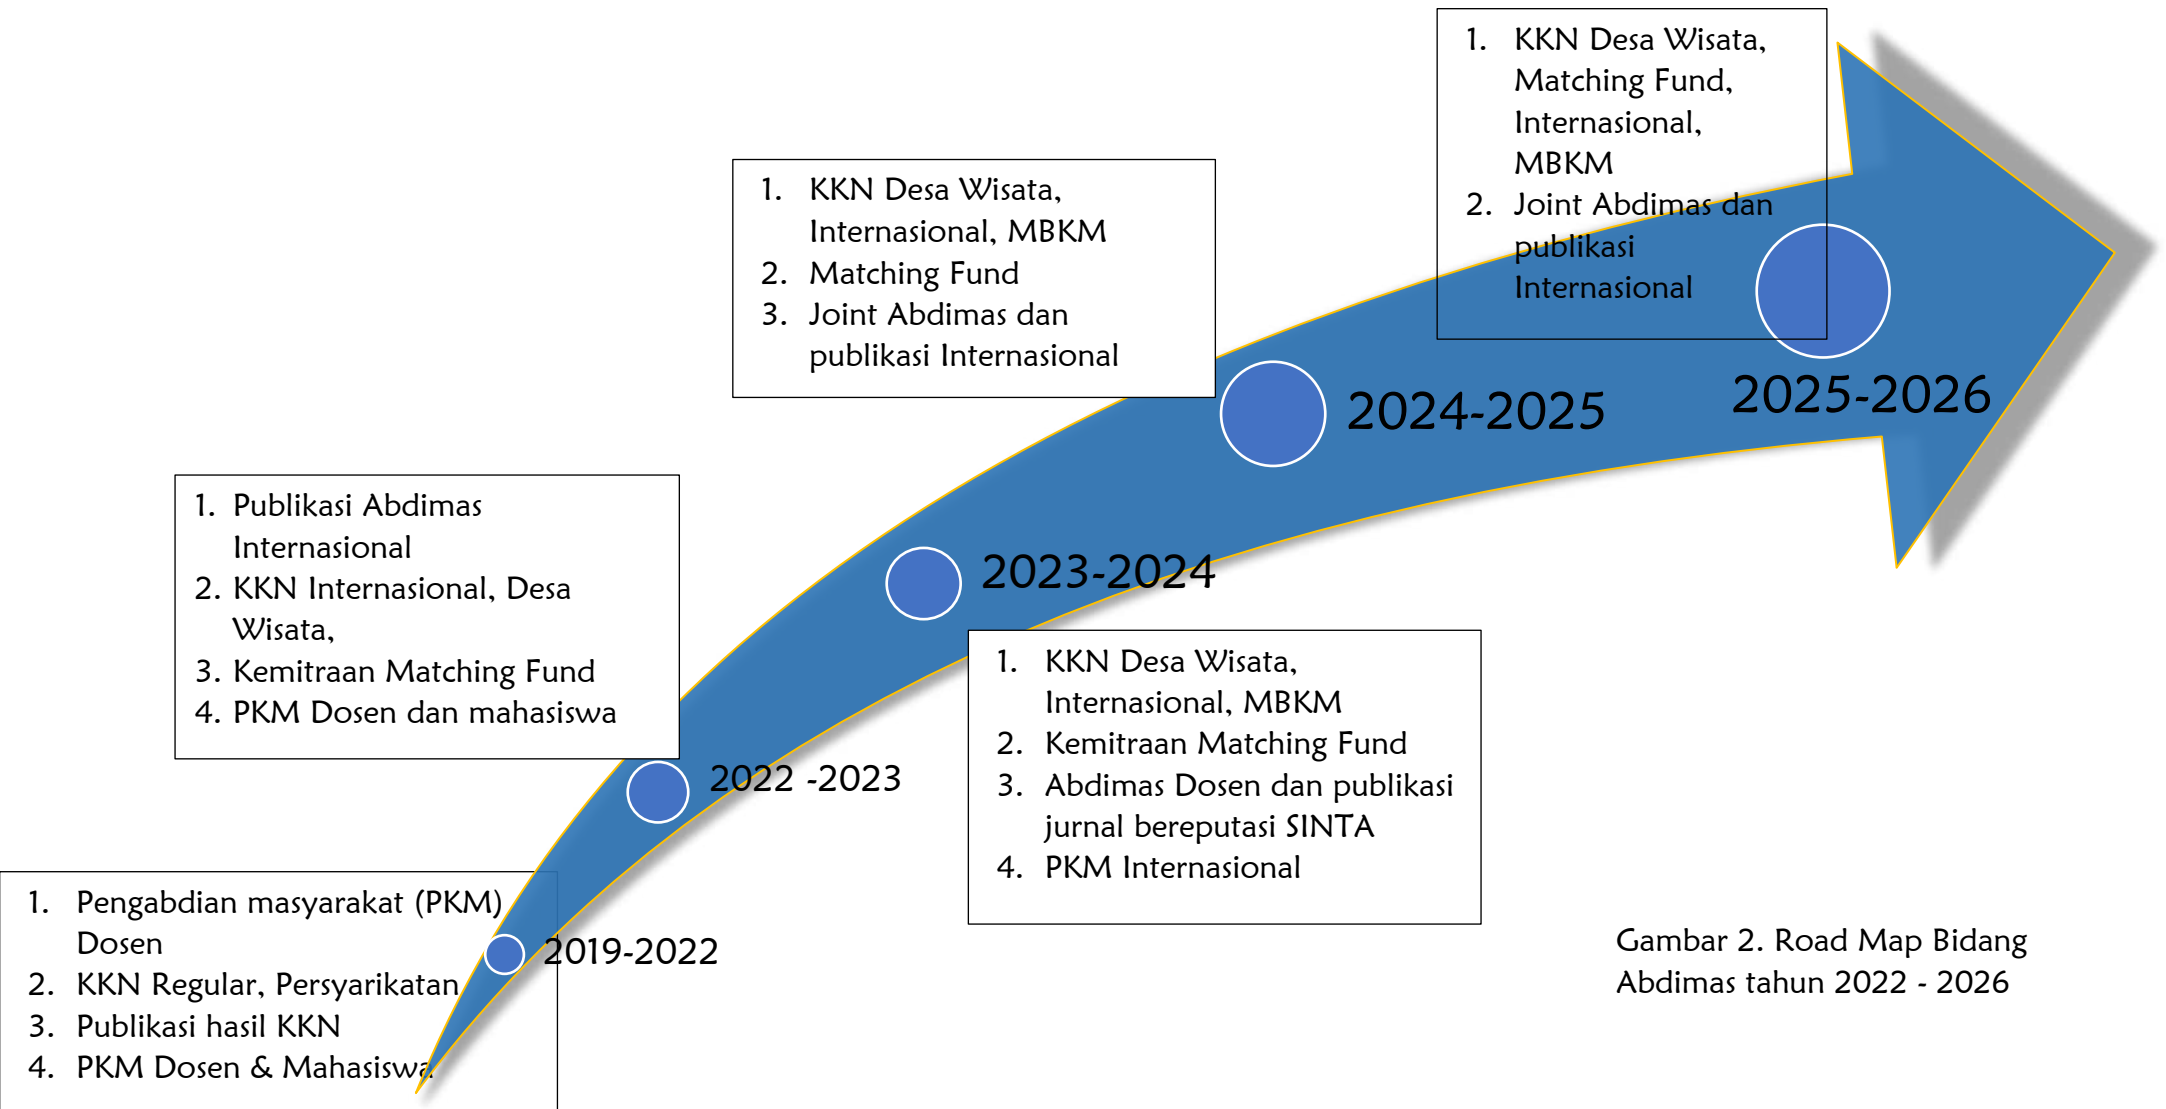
1. Pengabdian masyarakat (PKM) Dosen
2. KKN Regular, Persyarikatan
3. Publikasi hasil KKN
4. PKM Dosen & Mahasiswa

2019-2022

1. Publikasi Abdimas Internasional
2. KKN Internasional, Desa Wisata,
3. Kemitraan Matching Fund
4. PKM Dosen dan mahasiswa

2022 -2023

2023-2024

1. KKN Desa Wisata, Internasional, MBKM
2. Kemitraan Matching Fund
3. Abdimas Dosen dan publikasi jurnal bereputasi SINTA
4. PKM Internasional

1. KKN Desa Wisata, Internasional, MBKM
2. Matching Fund
3. Joint Abdimas dan publikasi Internasional

2024-2025

1. KKN Desa Wisata, Matching Fund, Internasional, MBKM
2. Joint Abdimas dan publikasi Internasional

2025-2026

Gambar 2. Road Map Bidang Abdimas tahun 2022 - 2026